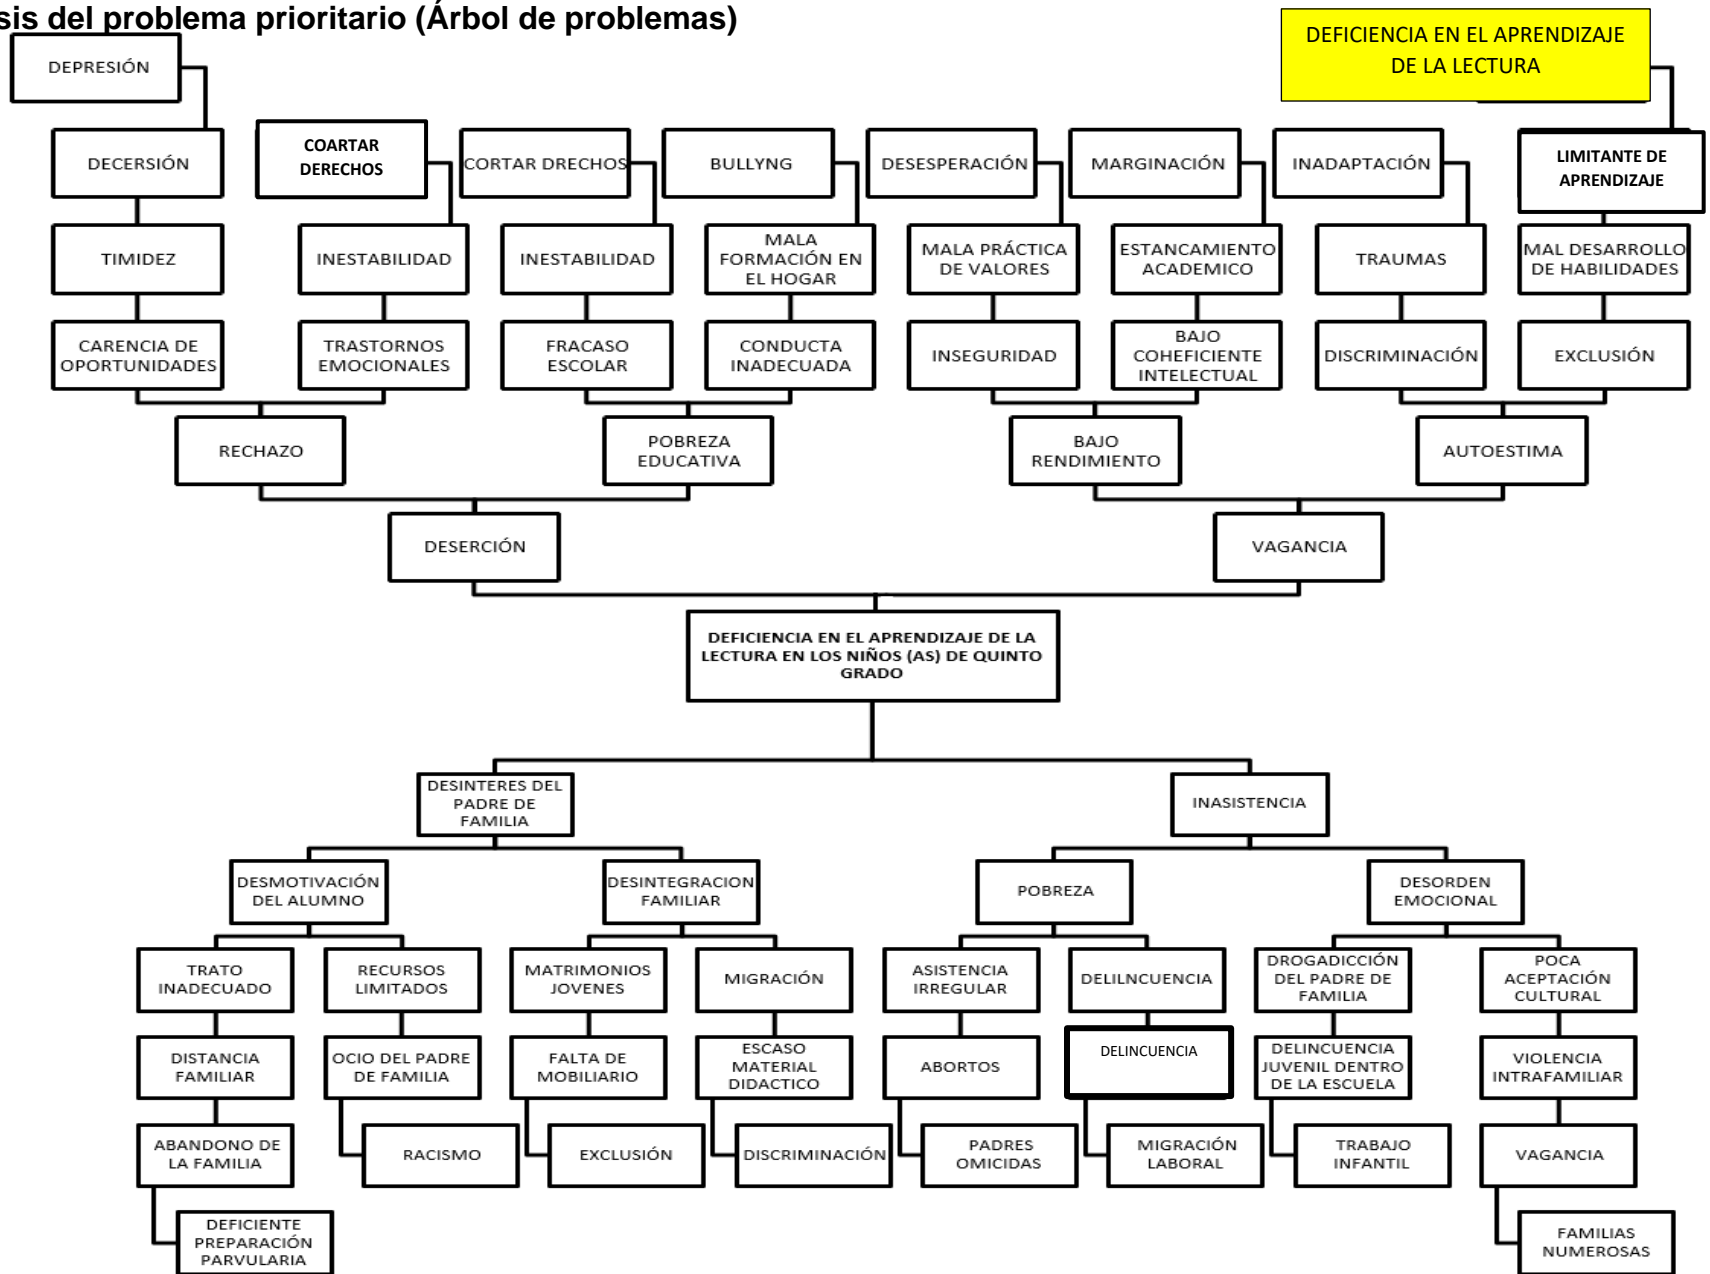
sis del problema prioritario (Árbol de problemas)

DEFICIENCIA EN EL APRENDIZAJE DE LA LECTURA

DEPRESIÓN

DECERSIÓN

COARTAR DERECHOS

CORTAR DRECHOS

BULLYNG

DESESPERACIÓN

MARGINACIÓN

INADAPTACIÓN

LIMITANTE DE APRENDIZAJE

TIMIDEZ

INESTABILIDAD

INESTABILIDAD

MALA FORMACIÓN EN EL HOGAR

MALA PRÁCTICA DE VALORES

ESTANCAMIENTO ACADEMICO

TRAUMAS

MAL DESARROLLO DE HABILIDADES

CARENCIA DE OPORTUNIDADES

TRASTORNOS EMOCIONALES

FRACASO ESCOLAR

CONDUCTA INADECUADA

INSEGURIDAD

BAJO COHEFICIENTE INTELECTUAL

DISCRIMINACIÓN

EXCLUSIÓN

RECHAZO

POBREZA EDUCATIVA

BAJO RENDIMIENTO

AUTOESTIMA

DESERCIÓN

VAGANCIA

DEFICIENCIA EN EL APRENDIZAJE DE LA LECTURA EN LOS NIÑOS (AS) DE QUINTO GRADO

DESINTERES DEL PADRE DE FAMILIA

INASISTENCIA

DESMOTIVACIÓN DEL ALUMNO

DESINTEGRACION FAMILIAR

POBREZA

DESORDEN EMOCIONAL

TRATO INADECUADO

RECURSOS LIMITADOS

MATRIMONIOS JOVENES

MIGRACIÓN

ASISTENCIA IRREGULAR

DELILNCUENCIA

DROGADICCIÓN DEL PADRE DE FAMILIA

POCA ACEPTACIÓN CULTURAL

DISTANCIA FAMILIAR

OCIO DEL PADRE DE FAMILIA

FALTA DE MOBILIARIO

ESCASO MATERIAL DIDACTICO

ABORTOS

DELINCUENCIA

DELINCUENCIA JUVENIL DENTRO DE LA ESCUELA

VIOLENCIA INTRAFAMILIAR

ABANDONO DE LA FAMILIA

RACISMO

EXCLUSIÓN

DISCRIMINACIÓN

PADRES OMICIDAS

MIGRACIÓN LABORAL

TRABAJO INFANTIL

VAGANCIA

DEFICIENTE PREPARACIÓN PARVULARIA

FAMILIAS NUMEROSAS